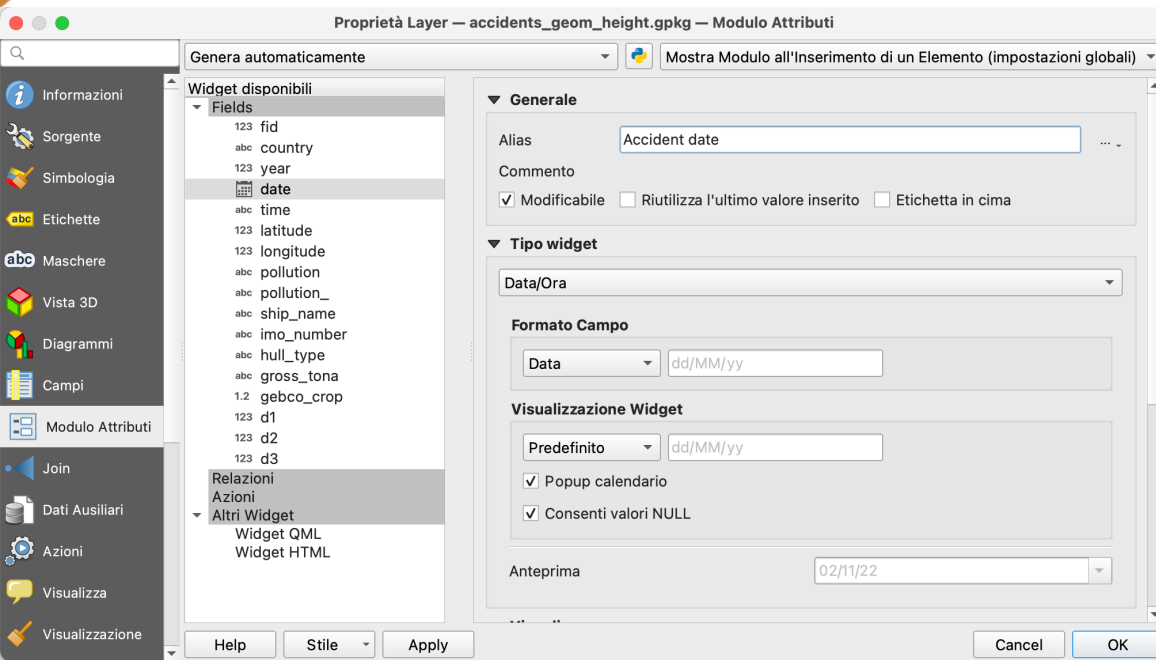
Proprietà Layer — accidents_geom_height.gpkg — Modulo Attributi

Genera automaticamente

Mostra Modulo all'Inserimento di un Elemento (impostazioni globali)

Informazioni
Sorgente
Simbologia
Etichette
Maschere
Vista 3D
Diagrammi
Campi
Modulo Attributi
Join
Dati Ausiliari
Azioni
Visualizza
Visualizzazione

Widget disponibili
Fields
123 fid
abc country
123 year
date
abc time
123 latitude
123 longitude
abc pollution
abc pollution_
abc ship_name
abc imo_number
abc hull_type
abc gross_tona
1.2 gebco_crop
123 d1
123 d2
123 d3
Relazioni
Azioni
Altri Widget
Widget QML
Widget HTML

Generale
Alias Accident date
Commento
✓ Modificabile  Riutilizza l'ultimo valore inserito  Etichetta in cima

Tipo widget
Data/Ora
Formato Campo
Data dd/MM/yy
Visualizzazione Widget
Predefinito dd/MM/yy
✓ Popup calendario
✓ Consenti valori NULL
Anteprima 02/11/22

Help  Stile  Apply  Cancel  OK